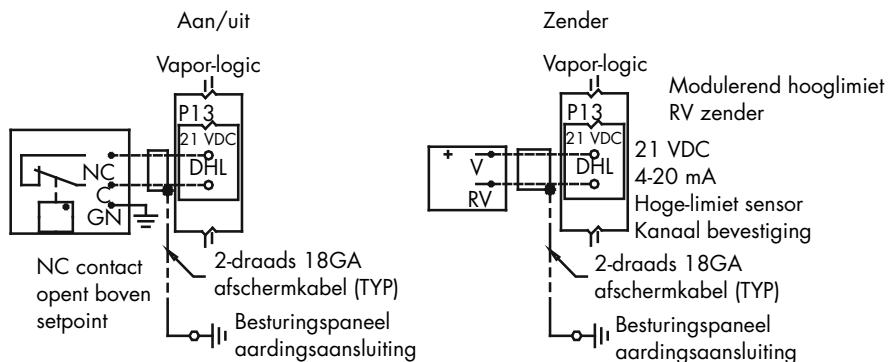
Aan/uit

Vapor-logic

P13

21 VDC

DHL

NC

C

GN

NC contact opent boven setpoint

2-draads 18GA afschermkabel (TYP)

Besturingspaneel aardingsaansluiting

Zender

Vapor-logic

Modulerend hooglimiet RV zender

P13

21 VDC

DHL

+

V

RV

21 VDC

4-20 mA

Hoge-limiet sensor

Kanaal bevestiging

2-draads 18GA afschermkabel (TYP)

Besturingspaneel aardingsaansluiting